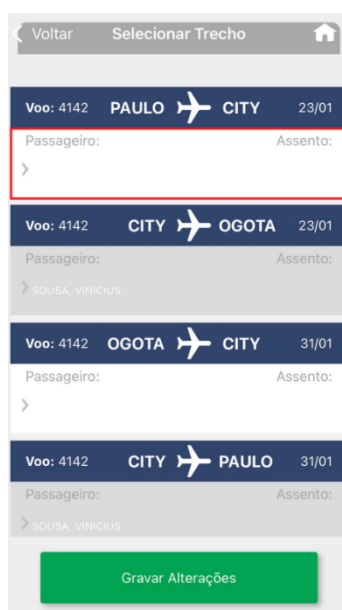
Voltar Selecionar Trecho

Voo: 4142 PAULO CITY 23/01
Passageiro: Assento:
>

Voo: 4142 CITY OGOTA 23/01
Passageiro: Assento:
> SOUSA, VINICIUS

Voo: 4142 OGOTA CITY 31/01
Passageiro: Assento:
>

Voo: 4142 CITY PAULO 31/01
Passageiro: Assento:
> SOUSA, VINICIUS

Gravar Alterações